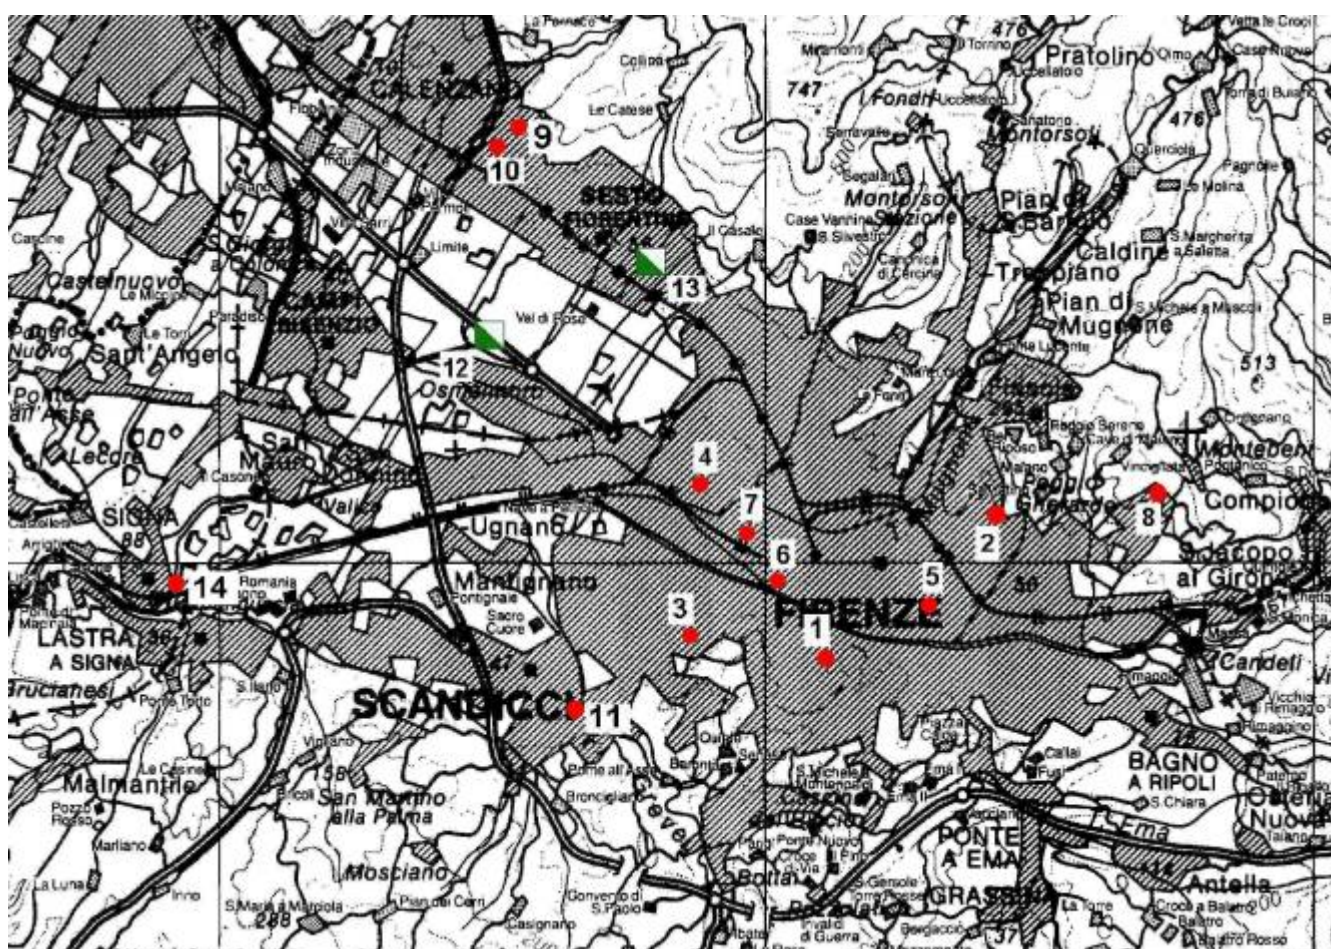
La Fornace
Collina
Le Catese
CALENZANO
9
10
SESTO FIORENTINO
13
Il Casale
747
Fonda
Montorso Stazione
Case Vannini
S.Silvestro
Pratolino
Montorsoli
476
Pian di San Bartolo
Caldine
Trespiano
Pian di Mugnone
S.Margherita a Saletta
513
Cascine
Castelnuovo
Le Miccine
Sant'Angelo
CAMPI BISENZIO
Paradiso
Limite
Vai di Rosa
12
Osmannoro
Ponte all'Asse
Lecore
San Mauro
Valico
SIGNA
Ugnano
4
7
6
5
2
8
Compiobbi
S.Jacopo al Girone
Montebeni
14
Romania
Mantignano
3
1
FIRENZE
LASTRA A SIGNA
36
SCANDICCI
11
Candeli
Malmantile
Le Casine
San Martino alla Palma
Mosciano
Broncigliano
BAGNO A RIPOLI
S.Chiara
PONTE A EMA
GRASSINA
Antella
Ema
Bottai
La Luna
Marliano
Pozzo Rosso
S.Maria a Marciola
268
Convento di S.Paolo
Casignano
37